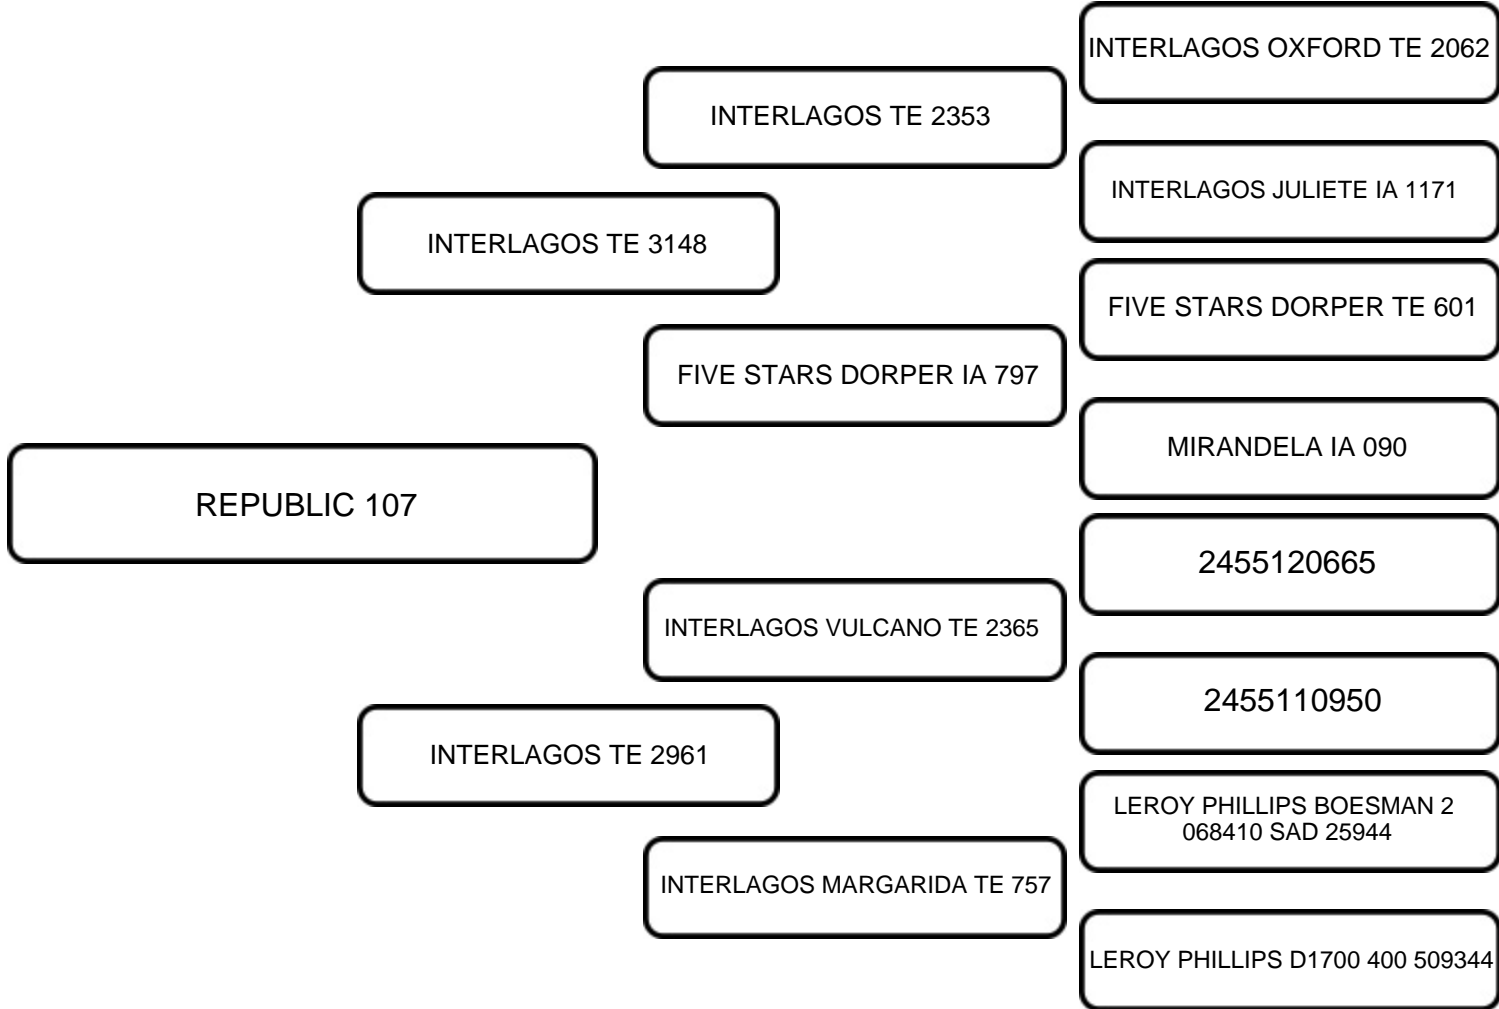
INTERLAGOS OXFORD TE 2062

INTERLAGOS TE 2353

INTERLAGOS JULIETE IA 1171

INTERLAGOS TE 3148

FIVE STARS DORPER TE 601

FIVE STARS DORPER IA 797

MIRANDELA IA 090

REPUBLIC 107

2455120665

INTERLAGOS VULCANO TE 2365

2455110950

INTERLAGOS TE 2961

LEROY PHILLIPS BOESMAN 2 068410 SAD 25944

INTERLAGOS MARGARIDA TE 757

LEROY PHILLIPS D1700 400 509344